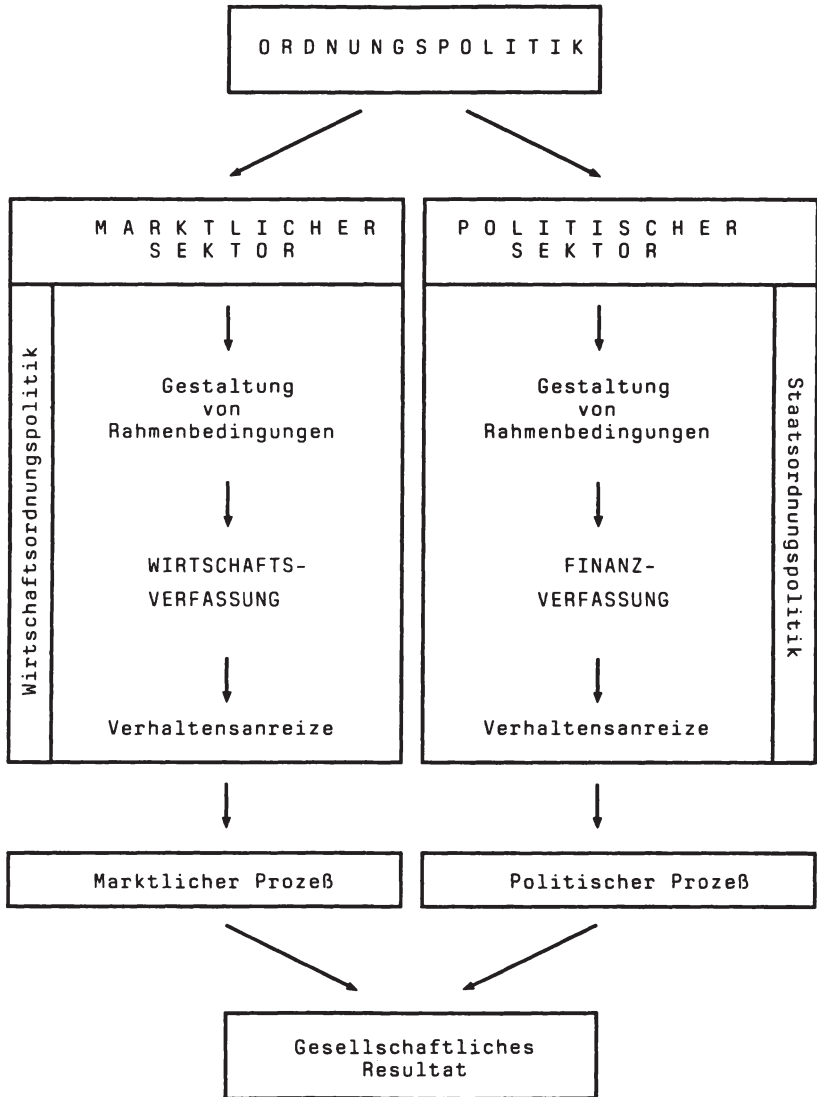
ORDNUNGSPOLITIK

MARKTLICHER SEKTOR

Wirtschaftsordnungspolitik

Gestaltung von Rahmenbedingungen

WIRTSCHAFTS-VERFASSUNG

Verhaltensanreize

POLITISCHER SEKTOR

Gestaltung von Rahmenbedingungen

FINANZ-VERFASSUNG

Verhaltensanreize

Staatsordnungspolitik

Marktlicher Prozeß

Politischer Prozeß

Gesellschaftliches Resultat